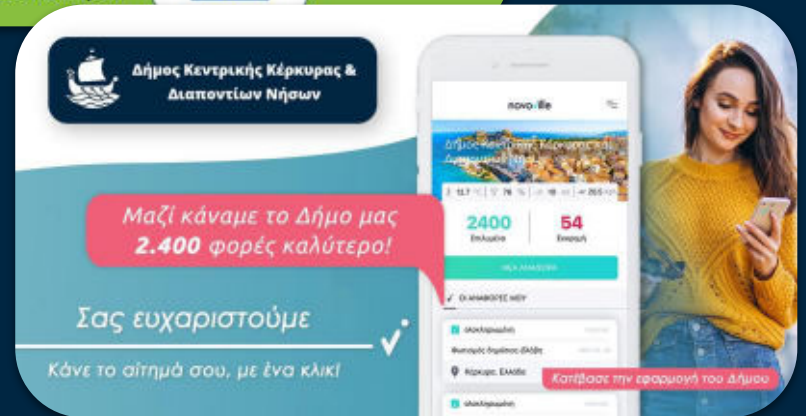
Δήμος Κεντρικής Κέρκυρας & Διαποντίων Νήσων

novoville

Δήμος Κεντρικής Κέρκυρας & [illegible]

2400
Επιλυμένα

54
Εκκρεμή

ΝΕΑ ΑΝΑΦΟΡΑ

ΟΙ ΑΝΑΦΟΡΕΣ ΜΟΥ

Μαζί κάναμε το Δήμο μας 2.400 φορές καλύτερο!

Σας ευχαριστούμε

Κάνε το αίτημά σου, με ένα κλικ!

Ολοκληρωμένη

Φωτισμός δημόσιου δρόμου

Κέρκυρα, Ελλάδα

Ολοκληρωμένη

Κατέβασε την εφαρμογή του Δήμου